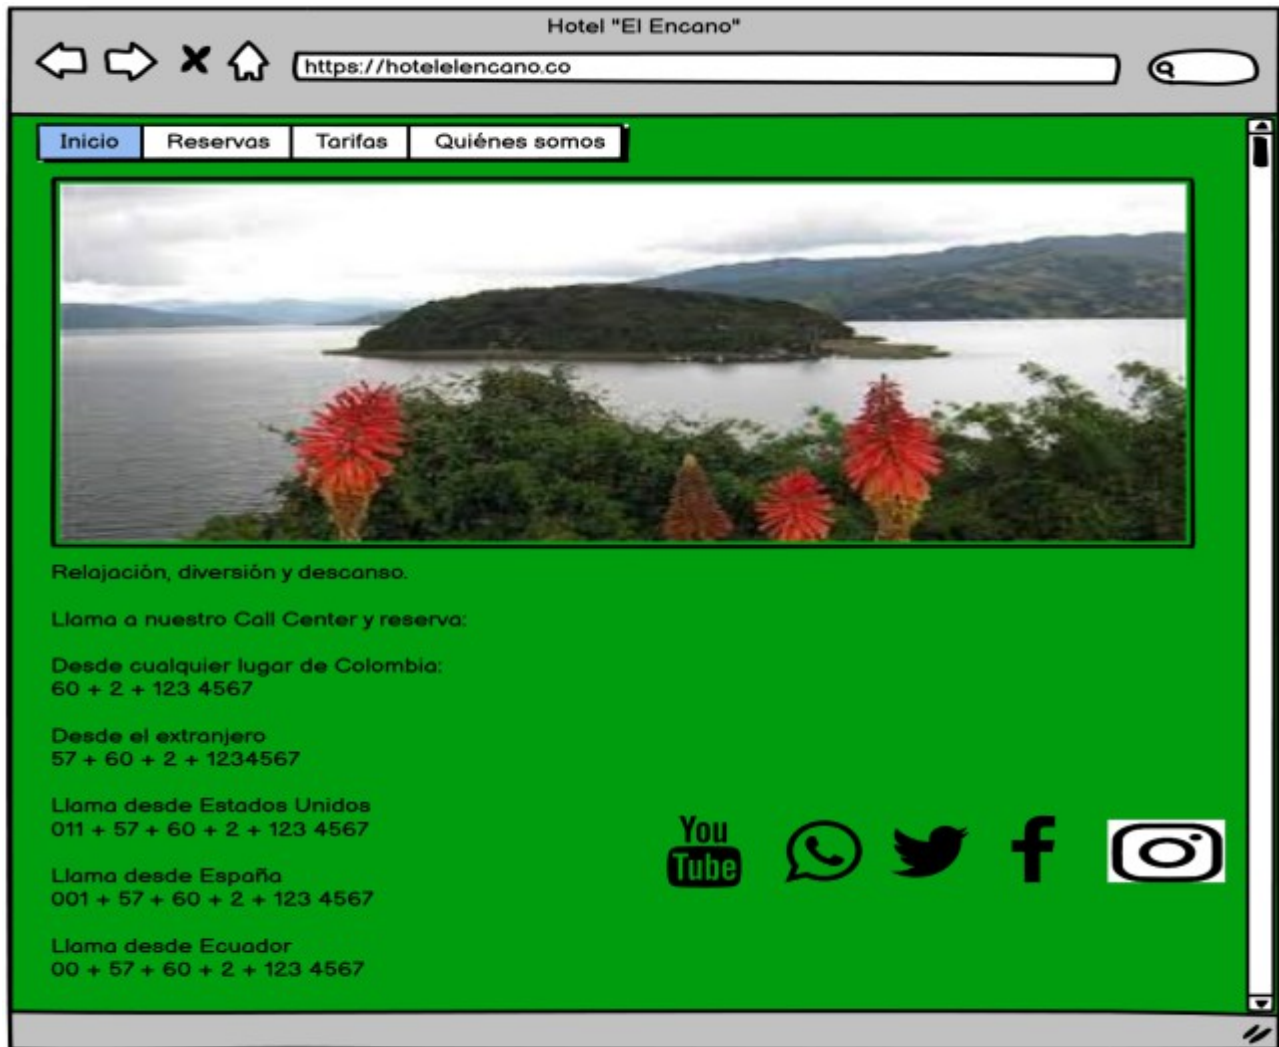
Hotel "El Encano"

https://hotelelencano.co

Inicio | Reservas | Tarifas | Quiénes somos

Relajación, diversión y descanso.

Llama a nuestro Call Center y reserva:

Desde cualquier lugar de Colombia:
60 + 2 + 123 4567

Desde el extranjero
57 + 60 + 2 + 1234567

Llama desde Estados Unidos
011 + 57 + 60 + 2 + 123 4567

Llama desde España
001 + 57 + 60 + 2 + 123 4567

Llama desde Ecuador
00 + 57 + 60 + 2 + 123 4567

You Tube